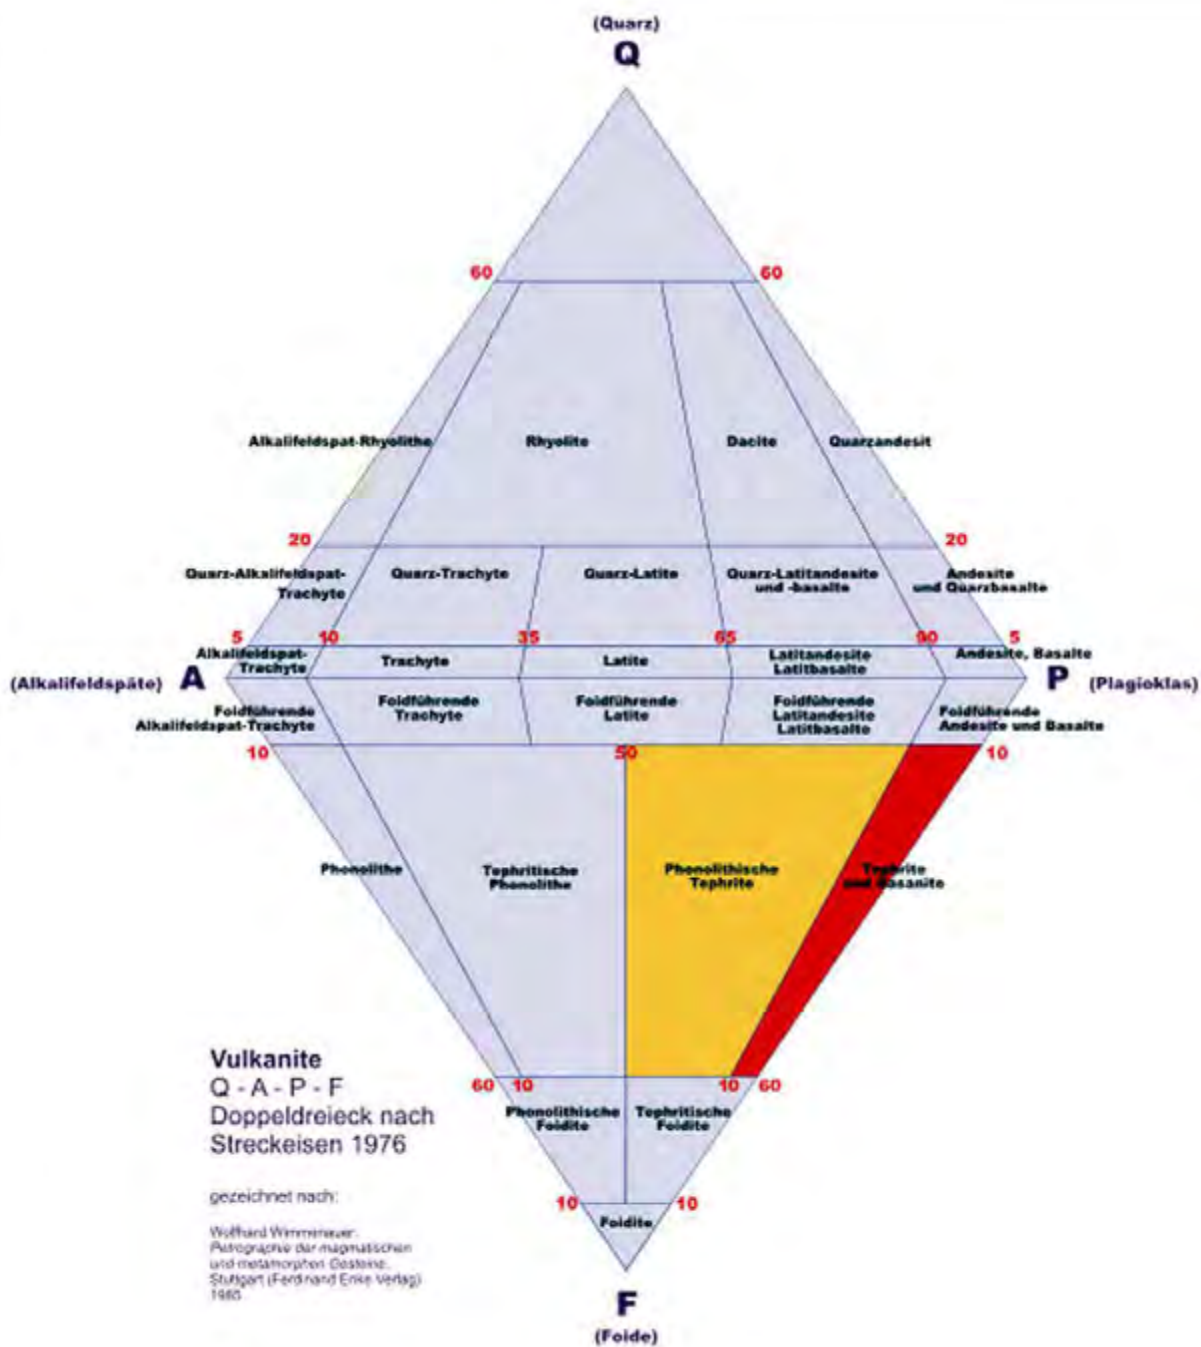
(Quarz)
Q

60
60

Alkalifeldspat-Rhyolithe
Rhyolite
Dacite
Quarzandesit

20
20

Quarz-Alkalifeldspat-Trachyte
Quarz-Trachyte
Quarz-Latite
Quarz-Latitandesite und -basalte
Andesite und Quarzbasalte

5
10
35
65
90
5

(Alkalifeldspäte)
A
Alkalifeldspat-Trachyte
Trachyte
Latite
Latitandesite Latitbasalte
Andesite, Basalte
P
(Plagioklas)

Foidführende Alkalifeldspat-Trachyte
Foidführende Trachyte
Foidführende Latite
Foidführende Latitandesite Latitbasalte
Foidführende Andesite und Basalte

10
50
10

Phonolithe
Tephritische Phonolithe
Phonolithische Tephrite
Tephrite und Basanite

Vulkanite
Q - A - P - F
Doppeldreieck nach
Streckeisen 1976

gezeichnet nach:

Wolfhard Wimmenauer:
Petrographie der magmatischen und metamorphen Gesteine.
Stuttgart (Ferdinand Enke Verlag)
1985

60
10
10
60

Phonolithische Foidite
Tephritische Foidite

10
10
Foidite

F
(Foide)